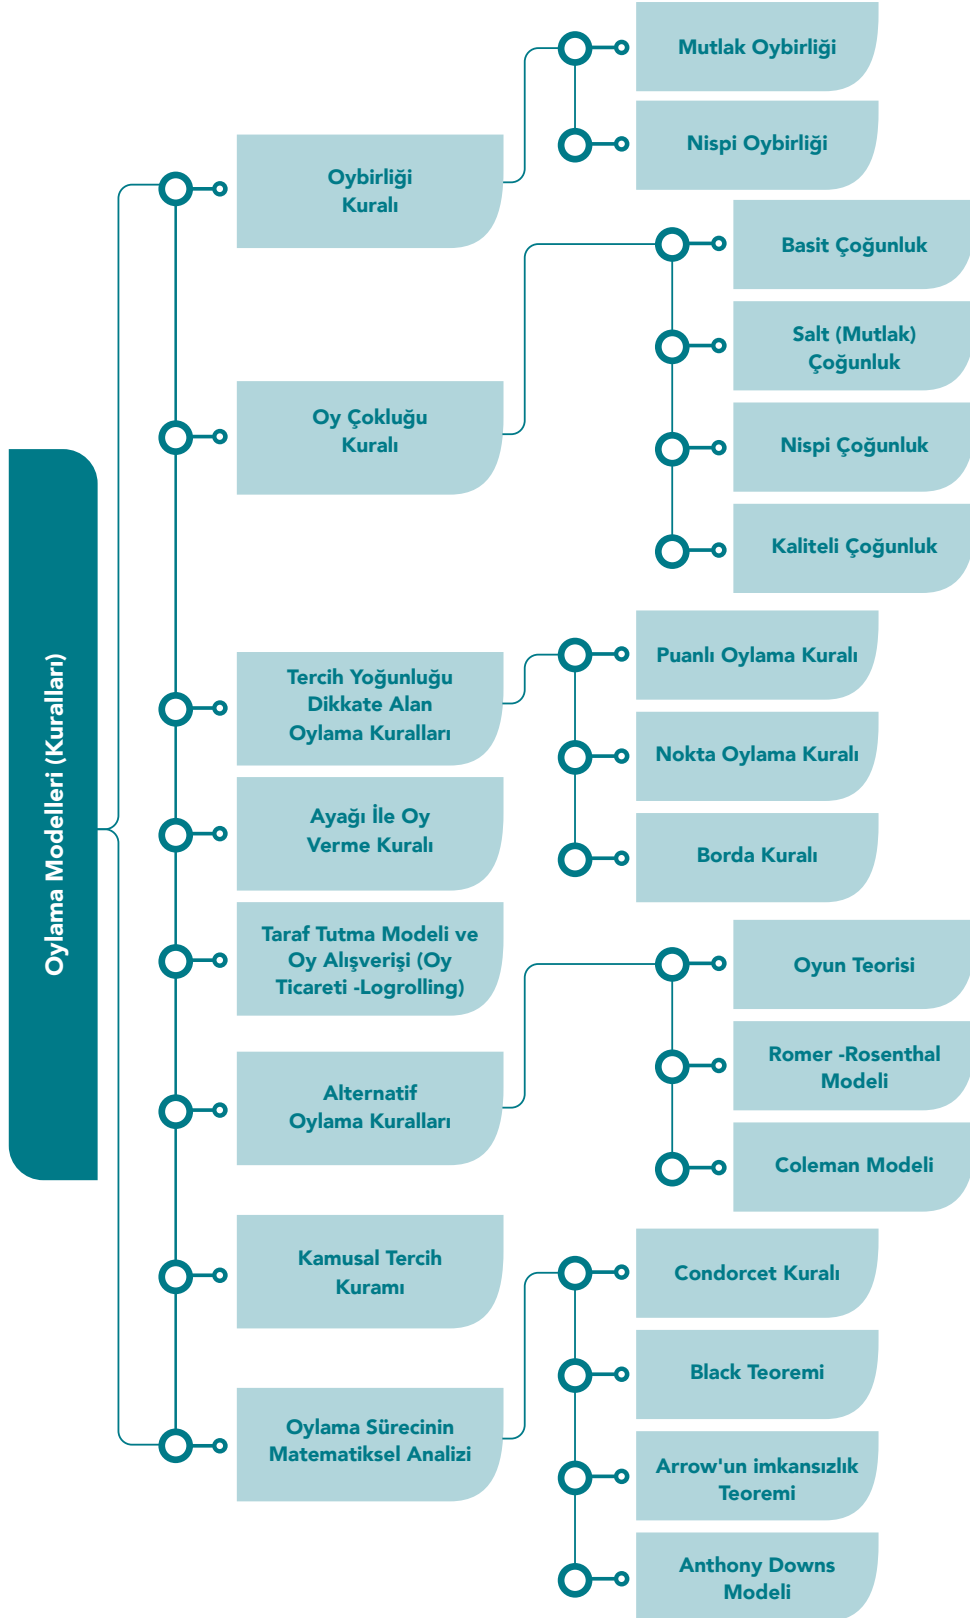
Oylama Modelleri (Kuralları)

Oybirliği Kuralı

Mutlak Oybirliği

Nispi Oybirliği

Oy Çokluğu Kuralı

Basit Çoğunluk

Salt (Mutlak) Çoğunluk

Nispi Çoğunluk

Kaliteli Çoğunluk

Tercih Yoğunluğu Dikkate Alan Oylama Kuralları

Puanlı Oylama Kuralı

Nokta Oylama Kuralı

Borda Kuralı

Ayağı İle Oy Verme Kuralı

Taraf Tutma Modeli ve Oy Alışverişi (Oy Ticareti -Logrolling)

Alternatif Oylama Kuralları

Oyun Teorisi

Romer -Rosenthal Modeli

Coleman Modeli

Kamusal Tercih Kuramı

Oylama Sürecinin Matematiksel Analizi

Condorcet Kuralı

Black Teoremi

Arrow'un imkansızlık Teoremi

Anthony Downs Modeli